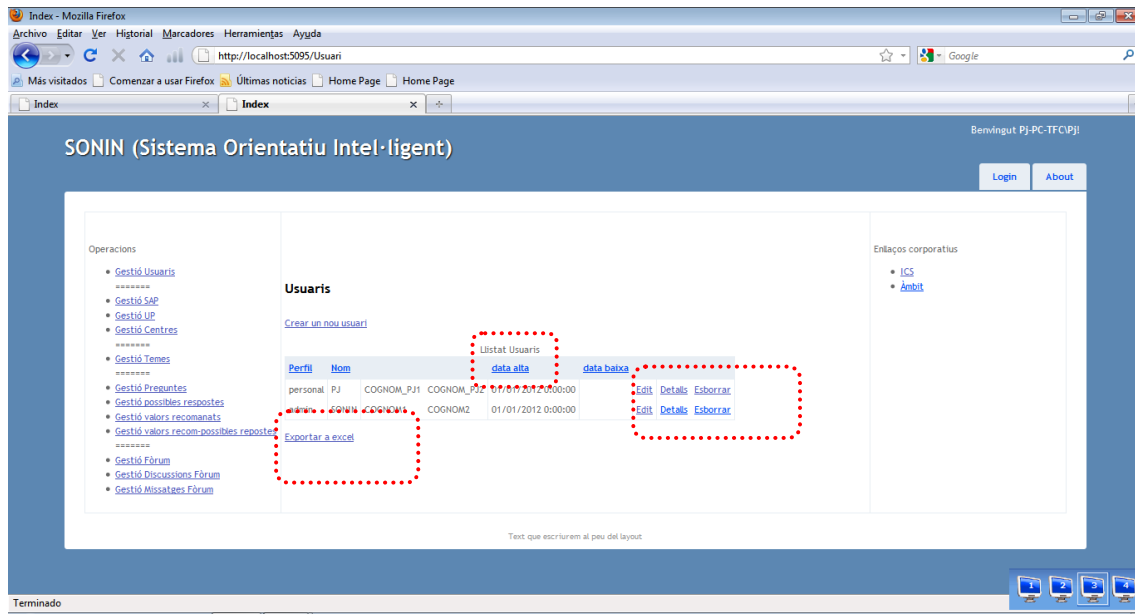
Index - Mozilla Firefox

Archivo Editar Ver Historial Marcadores Herramientas Ayuda

http://localhost:5095/Usuari

Google

Más visitados Comenzar a usar Firefox Últimas noticias Home Page Home Page

Index × Index × +

SONIN (Sistema Orientatiu Intel·ligent)

Benvingut PJ-PC-TFC\PJ!

Login About

Operacions

- Gestió Usuaris
=======
- Gestió SAP
- Gestió UP
- Gestió Centres
=======
- Gestió Temes
=======
- Gestió Preguntes
- Gestió possibles respostes
- Gestió valors recomanats
- Gestió valors recom-possibles repostes
=======
- Gestió Fòrum
- Gestió Discussions Fòrum
- Gestió Missatges Fòrum

Usuaris

Crear un nou usuari

Llistat Usuaris

| Perfil | Nom | | | data alta | data baixa | |
|---|---|---|---|---|---|---|
| personal | PJ | COGNOM_PJ1 | COGNOM_PJ2 | 01/01/2012 0:00:00 | | Edit Details Esborrar |
| admin | SONIN | COGNOM1 | COGNOM2 | 01/01/2012 0:00:00 | | Edit Details Esborrar |

Exportar a excel

Enllaços corporatius

- ICS
- Àmbit

Text que escriurem al peu del layout

Terminado

1 2 3 4